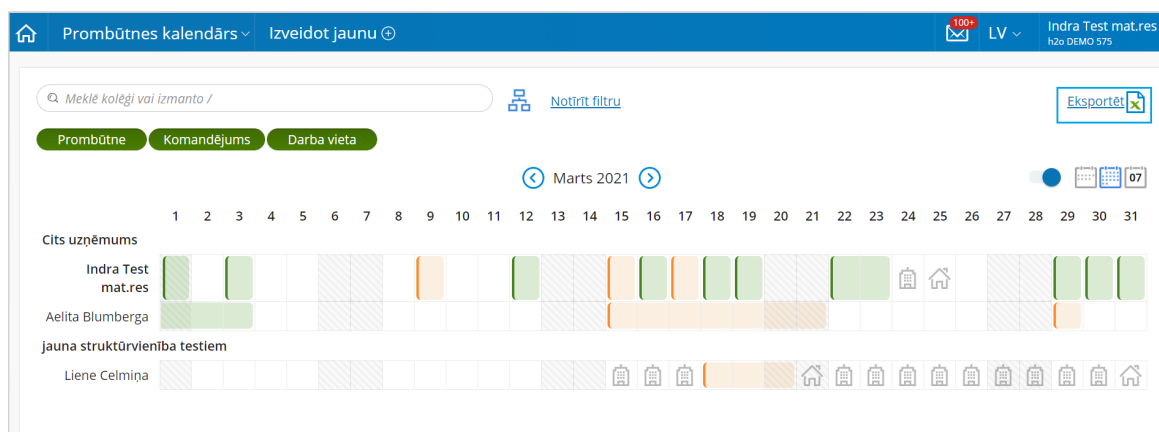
Prombūtnes kalendārs ⌄ Izveidot jaunu ⊕ 100+ LV ⌄ Indra Test mat.res
h2o DEMO 575

Meklē kolēģi vai izmanto /

Notīrīt filtru

Eksportēt

Prombūtne Komandējums Darba vieta

Marts 2021

07

| | 1 | 2 | 3 | 4 | 5 | 6 | 7 | 8 | 9 | 10 | 11 | 12 | 13 | 14 | 15 | 16 | 17 | 18 | 19 | 20 | 21 | 22 | 23 | 24 | 25 | 26 | 27 | 28 | 29 | 30 | 31 |
|---|---|---|---|---|---|---|---|---|---|---|---|---|---|---|---|---|---|---|---|---|---|---|---|---|---|---|---|---|---|---|---|
| Cits uzņēmums | | | | | | | | | | | | | | | | | | | | | | | | | | | | | | | |
| Indra Test mat.res | | | | | | | | | | | | | | | | | | | | | | | | | | | | | | | |
| Aelita Blumberga | | | | | | | | | | | | | | | | | | | | | | | | | | | | | | | |
| jauna struktūrvienība testiem | | | | | | | | | | | | | | | | | | | | | | | | | | | | | | | |
| Liene Celmiņa | | | | | | | | | | | | | | | | | | | | | | | | | | | | | | | |